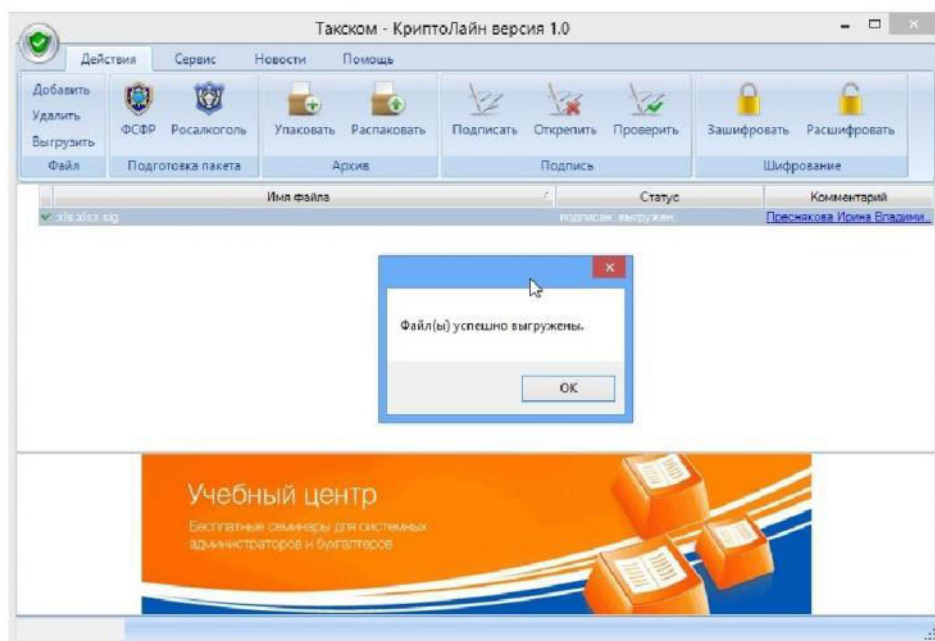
Такском - КриптоЛайн версия 1.0

Действия Сервис Новости Помощь

Добавить
Удалить
Выгрузить
Файл

ФСФР Росалкоголь
Подготовка пакета

Упаковать Распаковать
Архив

Подписать Открепить Проверить
Подпись

Зашифровать Расшифровать
Шифрование

| Имя файла | Статус | Комментарий |
|---|---|---|
| xls.xlsx.sig | подписан, выгружен | Преснякова Ирина Владими... |

Файл(ы) успешно выгружены.

OK

Учебный центр
Бесплатные семинары для системных администраторов и бухгалтеров